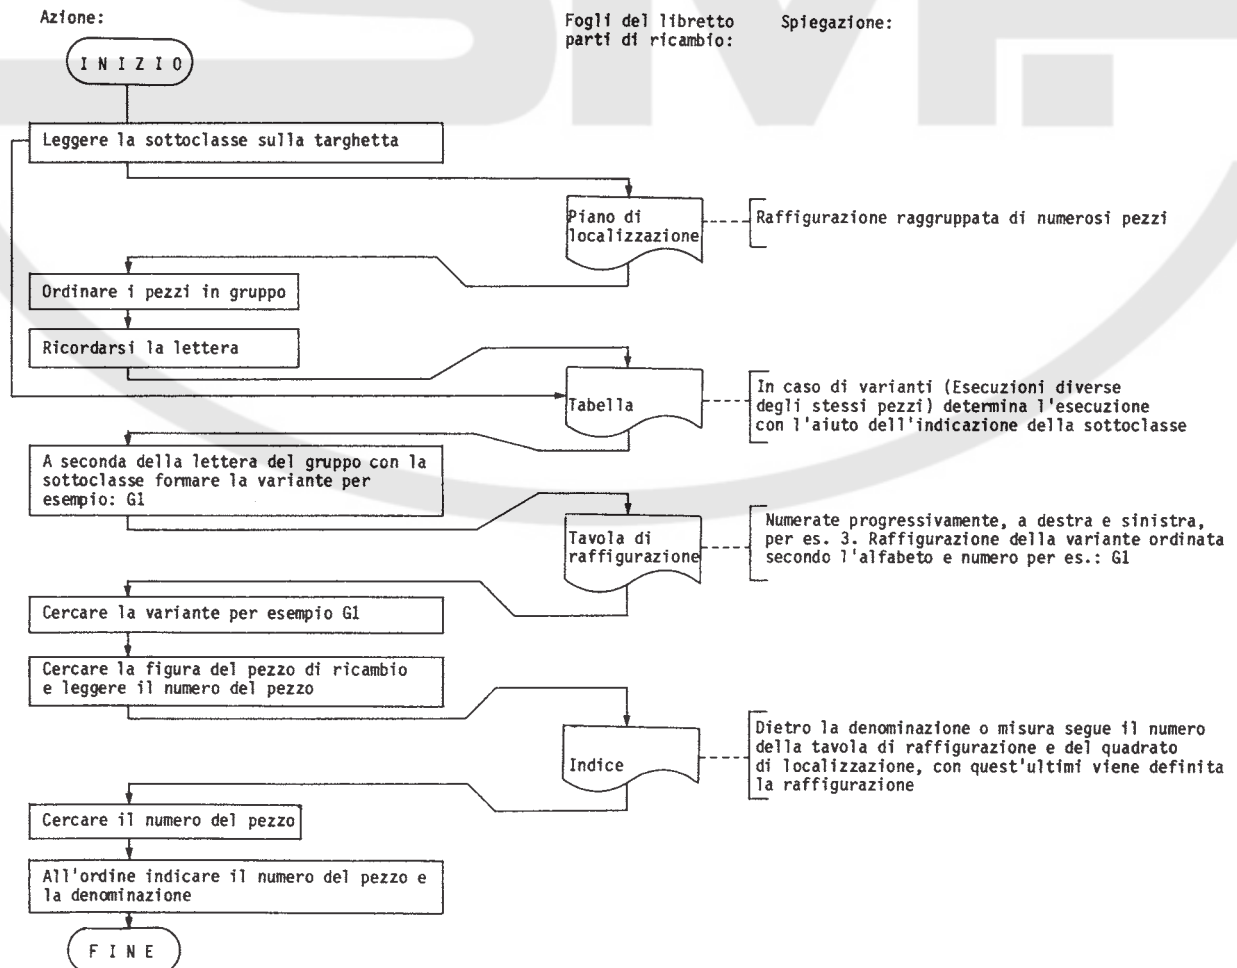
Azione:

Fogli del libretto parti di ricambio:

Spiegazione:

INIZIO

Leggere la sottoclasse sulla targhetta

Piano di localizzazione

Raffigurazione raggruppata di numerosi pezzi

Ordinare i pezzi in gruppo

Ricordarsi la lettera

Tabella

In caso di varianti (Esecuzioni diverse degli stessi pezzi) determina l'esecuzione con l'aiuto dell'indicazione della sottoclasse

A seconda della lettera del gruppo con la sottoclasse formare la variante per esempio: G1

Tavola di raffigurazione

Numerate progressivamente, a destra e sinistra, per es. 3. Raffigurazione della variante ordinata secondo l'alfabeto e numero per es.: G1

Cercare la variante per esempio G1

Cercare la figura del pezzo di ricambio e leggere il numero del pezzo

Indice

Dietro la denominazione o misura segue il numero della tavola di raffigurazione e del quadrato di localizzazione, con quest'ultimi viene definita la raffigurazione

Cercare il numero del pezzo

All'ordine indicare il numero del pezzo e la denominazione

FINE